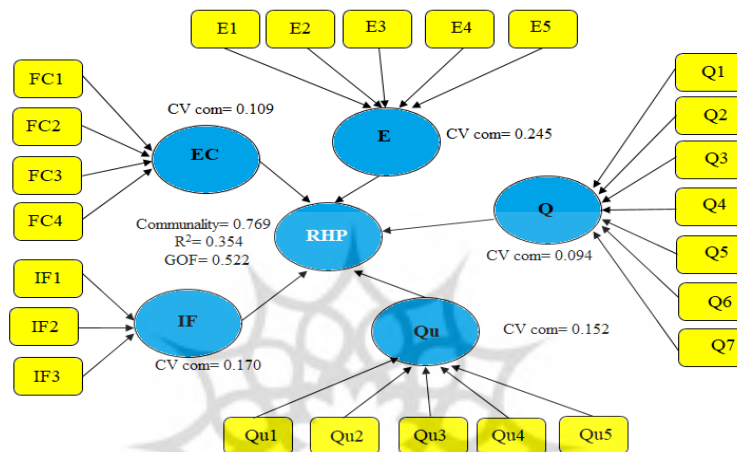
E1
E2
E3
E4
E5

FC1
FC2
FC3
FC4

CV com= 0.109
EC

E
CV com= 0.245

Q1
Q2
Q3
Q4
Q5
Q6
Q7

Q
CV com= 0.094

Communality= 0.769
$R^2$= 0.354
GOF= 0.522
RHP

IF1
IF2
IF3

IF
CV com= 0.170

Qu
CV com= 0.152

Qu1
Qu2
Qu3
Qu4
Qu5